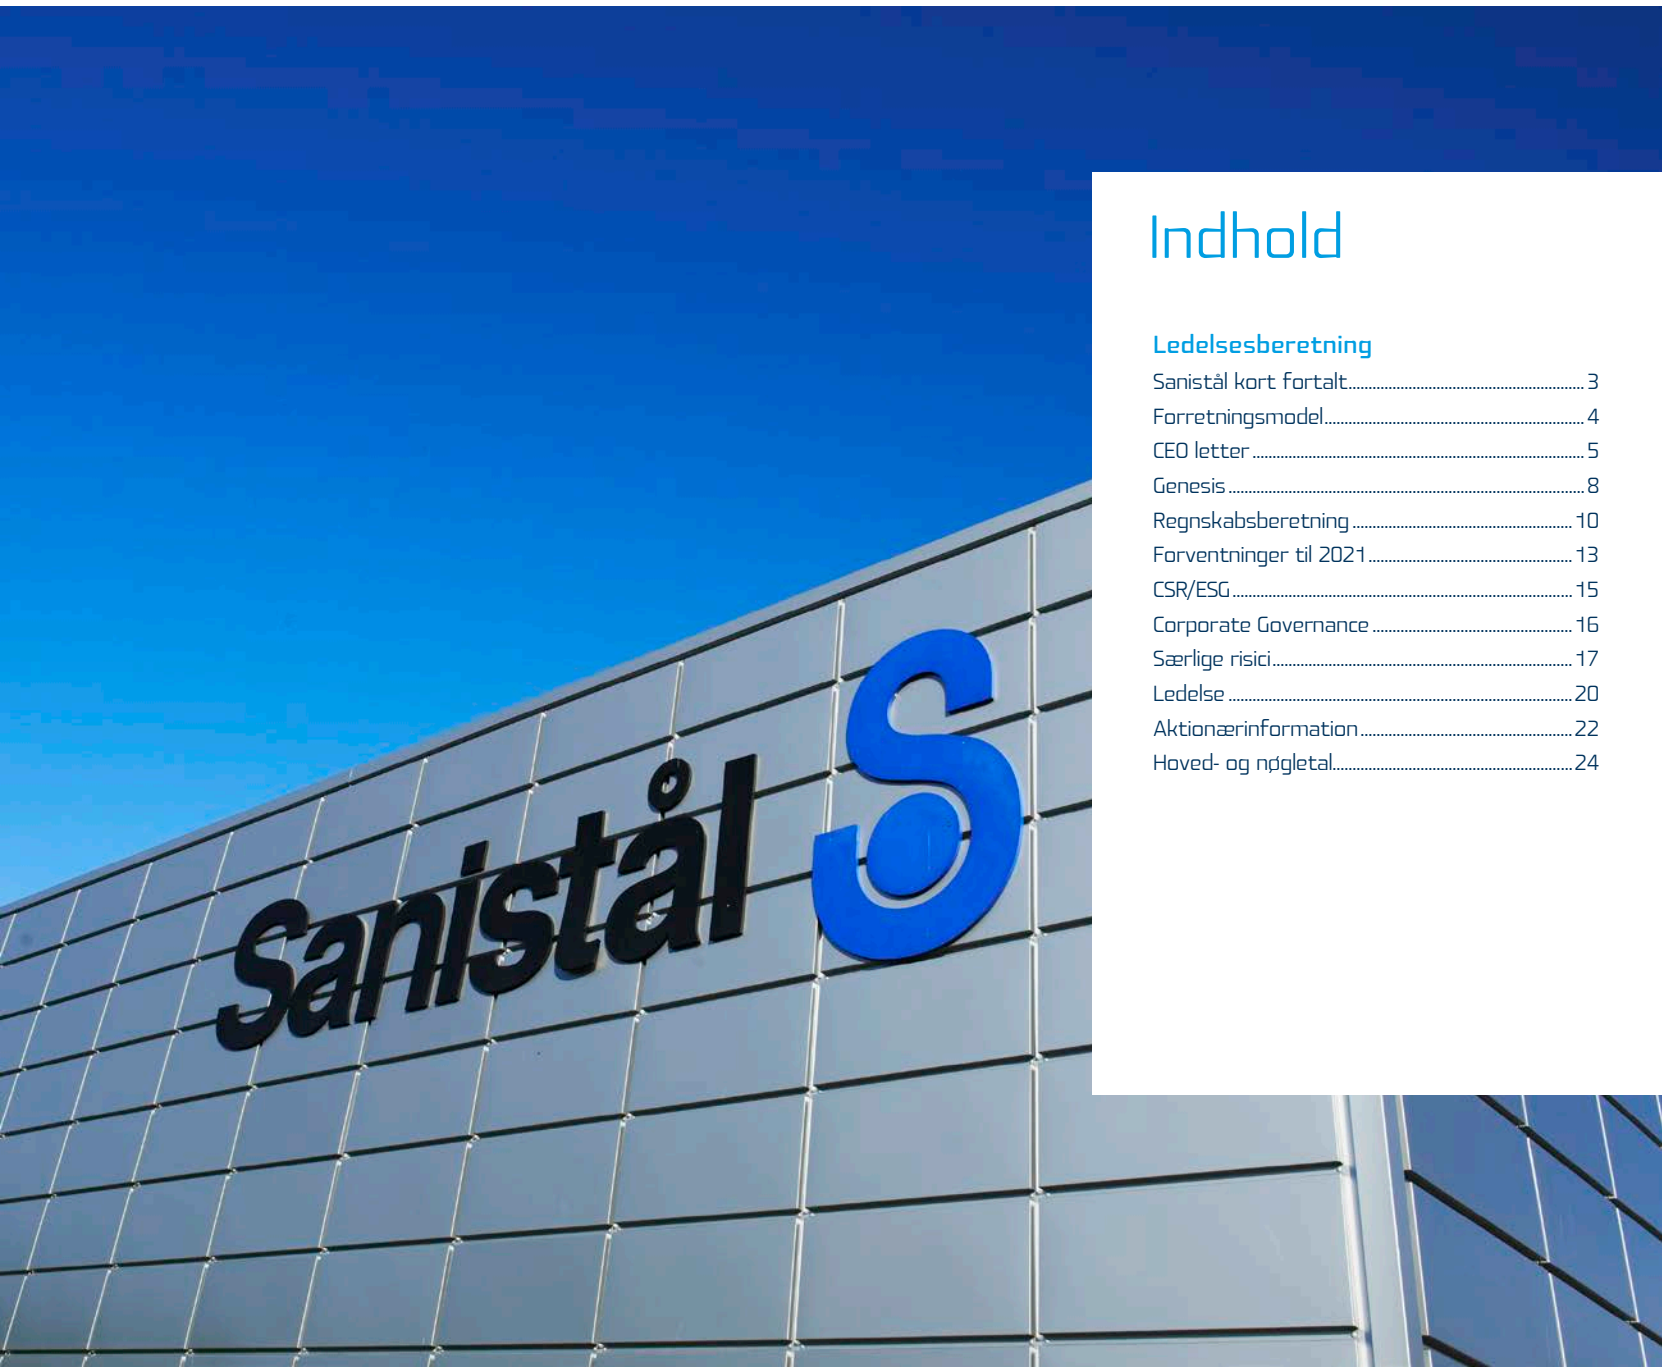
Sanistål

Indhold

Ledelsesberetning

Sanistål kort fortalt........3
Forretningsmodel........4
CEO letter........5
Genesis........8
Regnskabsberetning........10
Forventninger til 2021........13
CSR/ESG........15
Corporate Governance........16
Særlige risici........17
Ledelse........20
Aktionærinformation........22
Hoved- og nøgletal........24